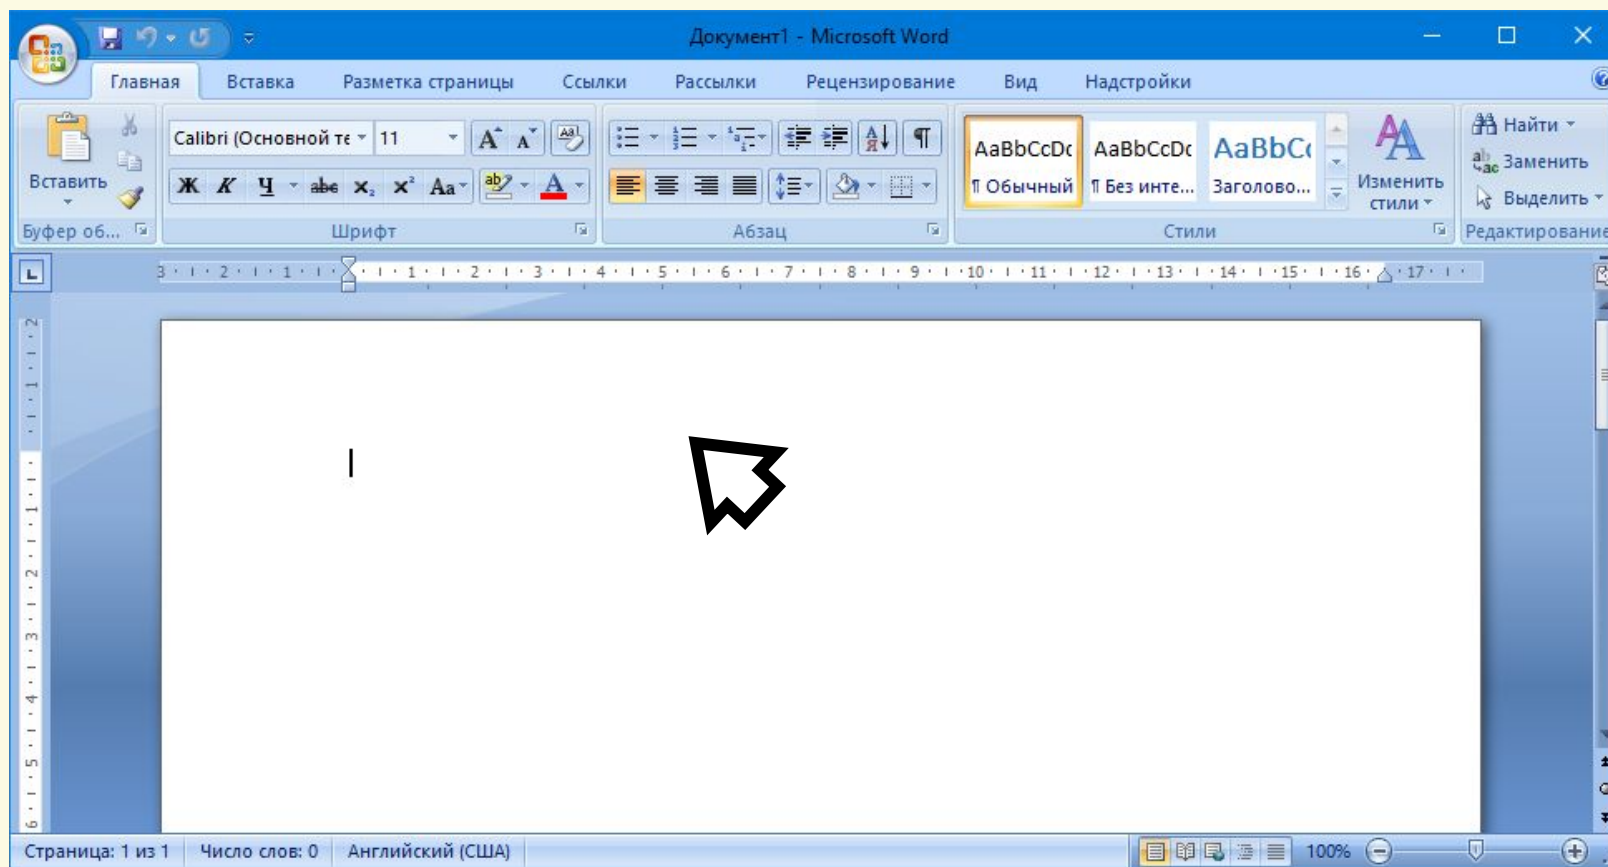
Документ1 - Microsoft Word

Главная Вставка Разметка страницы Ссылки Рассылки Рецензирование Вид Надстройки

Вставить
Буфер об...

Calibri (Основной те 11
Ж К Ч abe $x_2$ $x^2$ Aa
Шрифт

Абзац

AaBbCcDc ¶ Обычный
AaBbCcDc ¶ Без инте...
AaBbC Заголово...
Изменить стили
Стили

Найти
Заменить
Выделить
Редактирование

3 · 2 · 1 · 1 · 2 · 3 · 4 · 5 · 6 · 7 · 8 · 9 · 10 · 11 · 12 · 13 · 14 · 15 · 16 · 17

Страница: 1 из 1 Число слов: 0 Английский (США) 100%